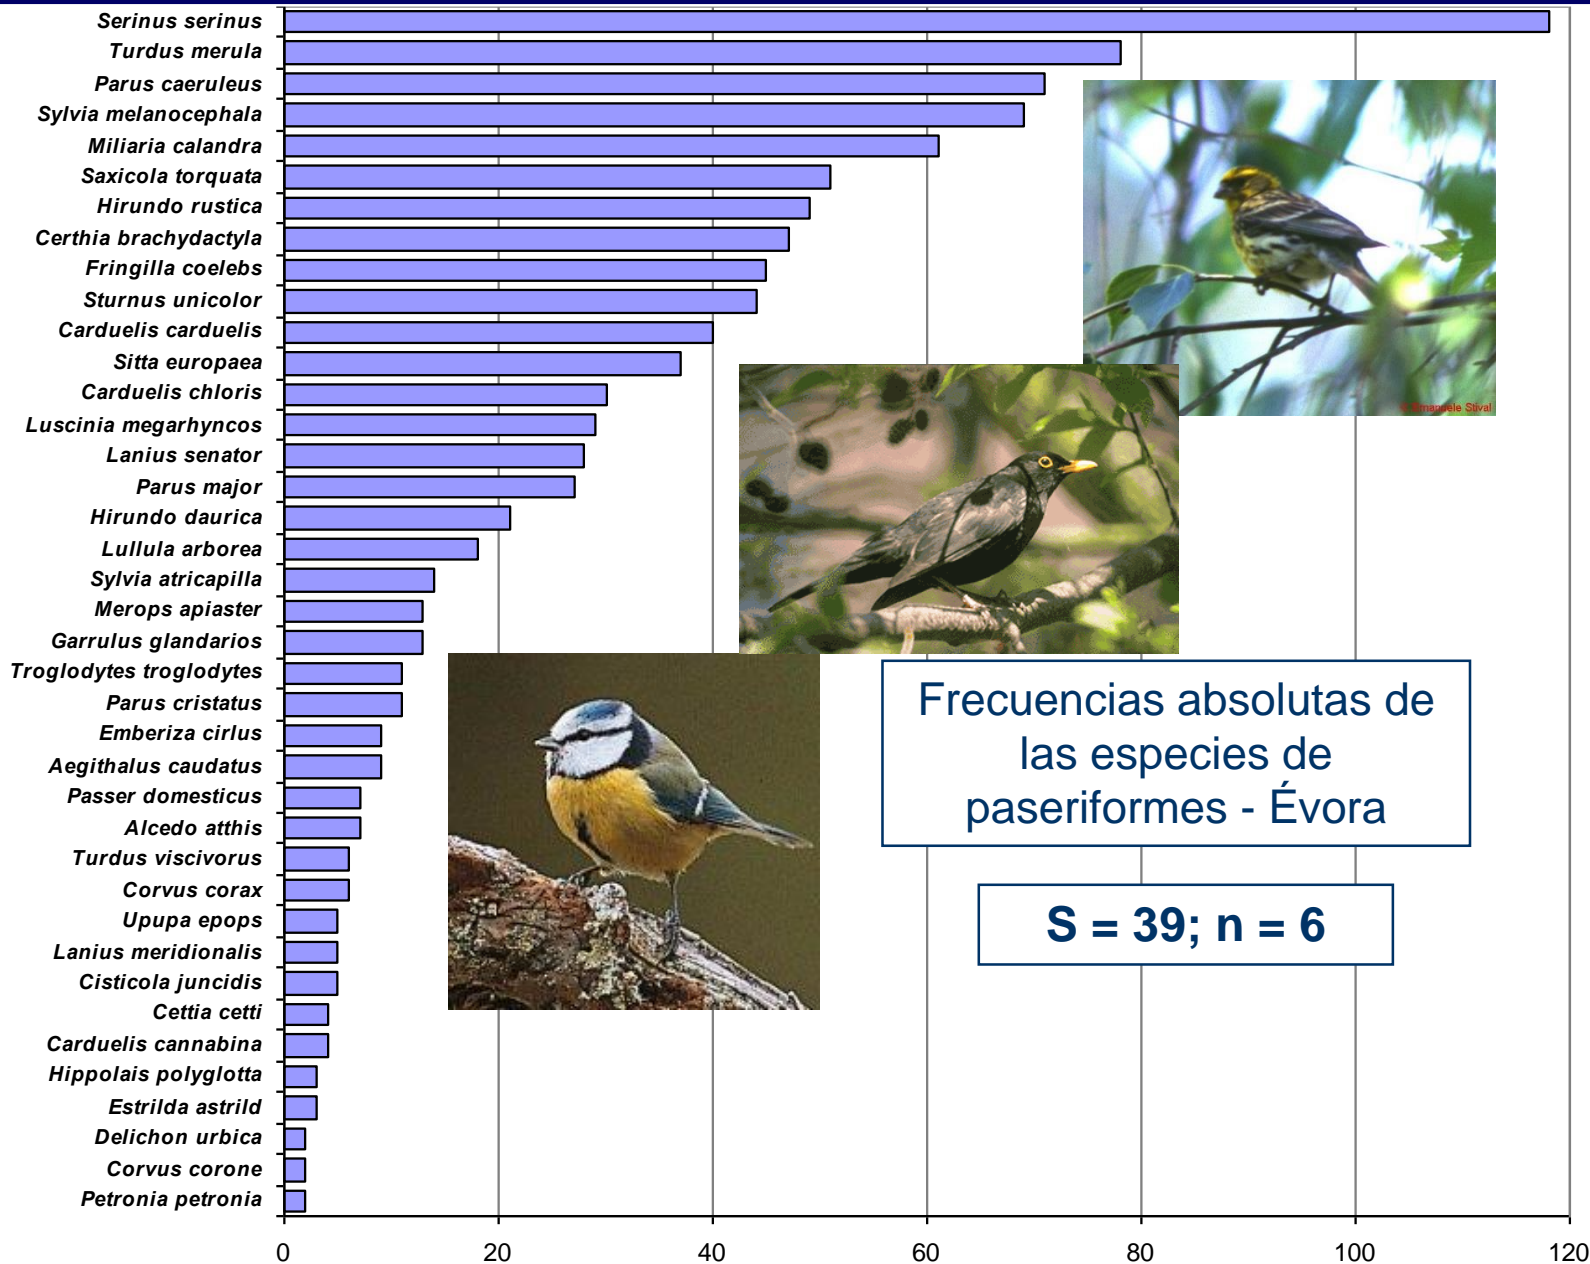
Serinus serinus
Turdus merula
Parus caeruleus
Sylvia melanocephala
Miliaria calandra
Saxicola torquata
Hirundo rustica
Certhia brachydactyla
Fringilla coelebs
Sturnus unicolor
Carduelis carduelis
Sitta europaea
Carduelis chloris
Luscinia megarhyncos
Lanius senator
Parus major
Hirundo daurica
Lullula arborea
Sylvia atricapilla
Merops apiaster
Garrulus glandarios
Troglodytes troglodytes
Parus cristatus
Emberiza cirlus
Aegithalus caudatus
Passer domesticus
Alcedo atthis
Turdus viscivorus
Corvus corax
Upupa epops
Lanius meridionalis
Cisticola juncidis
Cettia cetti
Carduelis cannabina
Hippolais polyglotta
Estrilda astrild
Delichon urbica
Corvus corone
Petronia petronia

0 20 40 60 80 100 120

© Emanuele Stival

Frecuencias absolutas de las especies de paseriformes - Évora

S = 39; n = 6